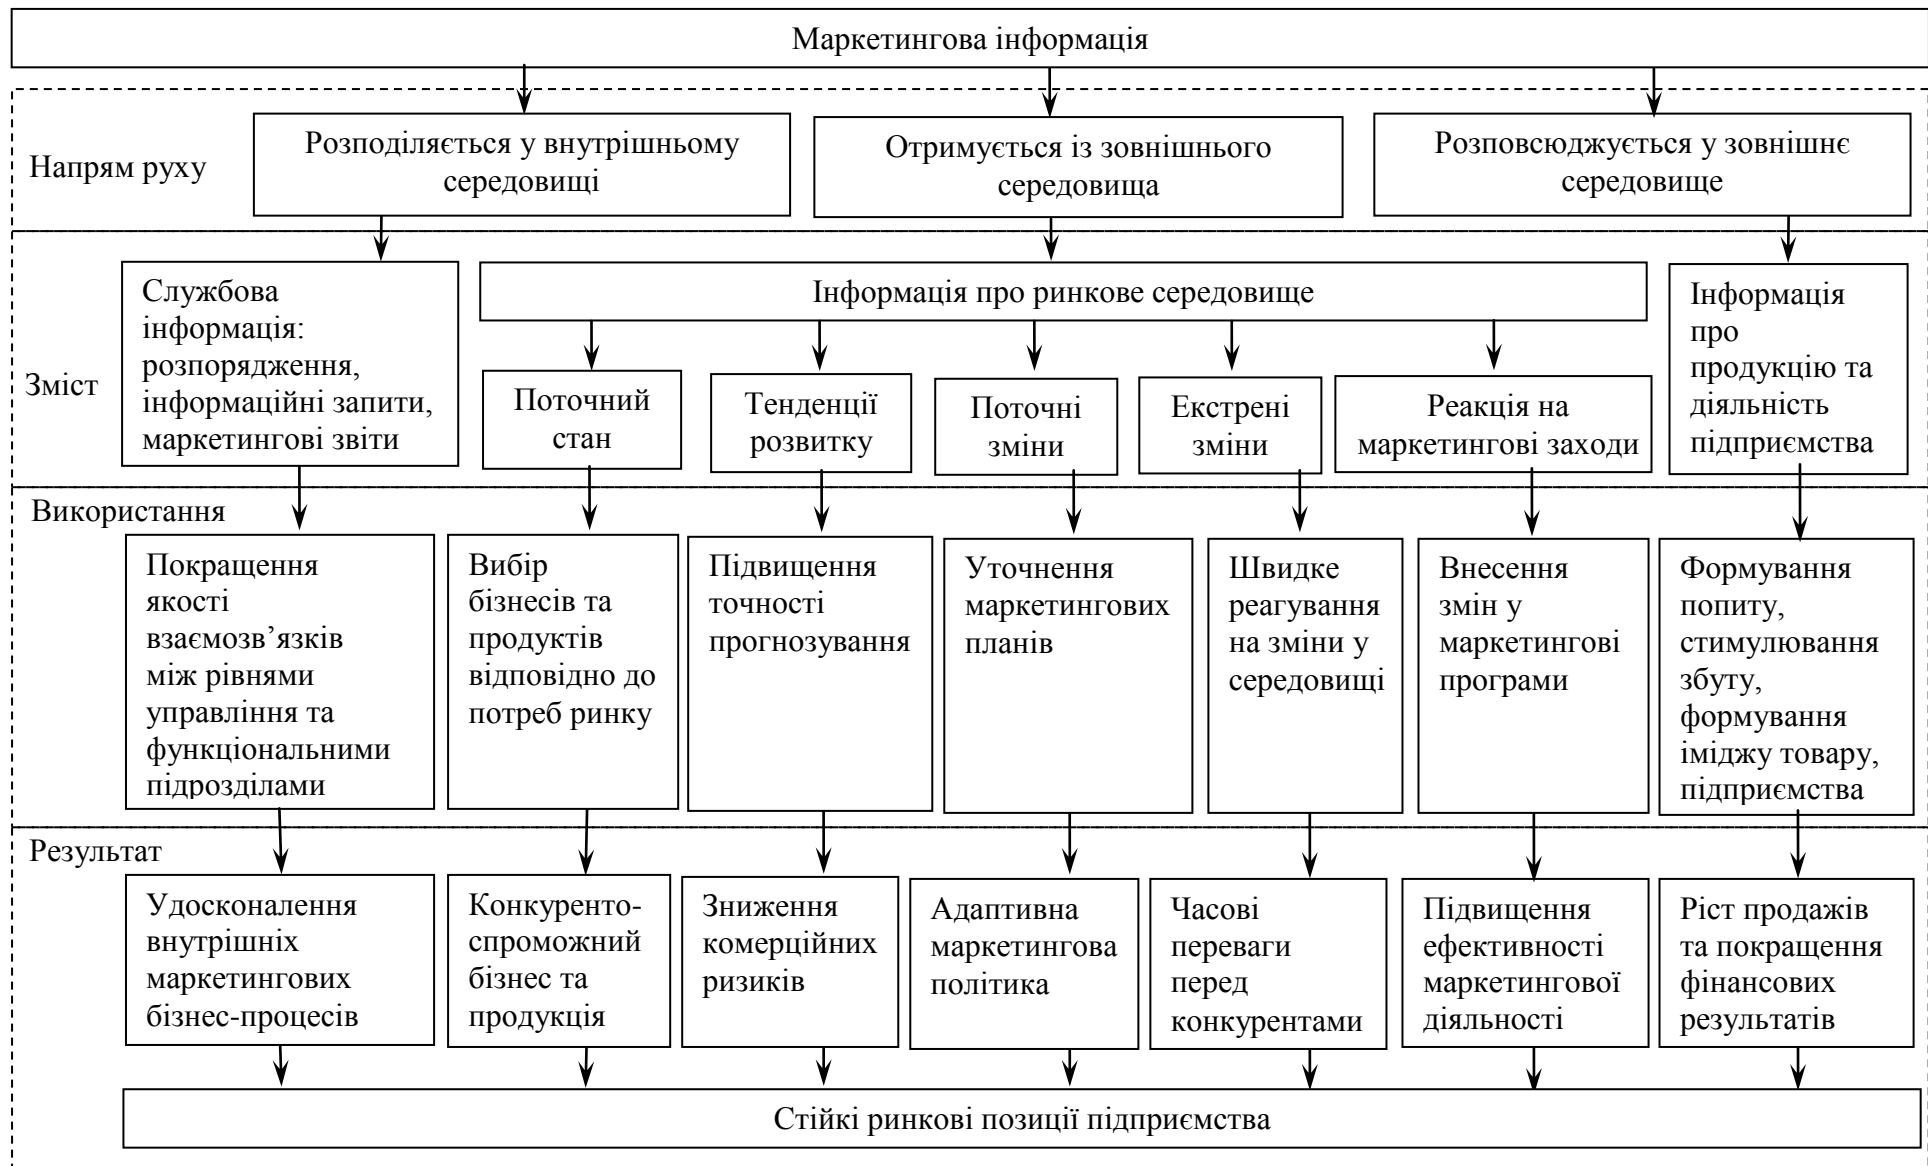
Маркетингова інформація

Напрям руху

Розподіляється у внутрішньому середовищі

Отримується із зовнішнього середовища

Розповсюджується у зовнішнє середовище

Зміст

Службова інформація: розпорядження, інформаційні запити, маркетингові звіти

Інформація про ринкове середовище

Поточний стан

Тенденції розвитку

Поточні зміни

Екстрені зміни

Реакція на маркетингові заходи

Інформація про продукцію та діяльність підприємства

Використання

Покращення якості взаємозв’язків між рівнями управління та функціональними підрозділами

Вибір бізнесів та продуктів відповідно до потреб ринку

Підвищення точності прогнозування

Уточнення маркетингових планів

Швидке реагування на зміни у середовищі

Внесення змін у маркетингові програми

Формування попиту, стимулювання збуту, формування іміджу товару, підприємства

Результат

Удосконалення внутрішніх маркетингових бізнес-процесів

Конкурентоспроможний бізнес та продукція

Зниження комерційних ризиків

Адаптивна маркетингова політика

Часові переваги перед конкурентами

Підвищення ефективності маркетингової діяльності

Ріст продажів та покращення фінансових результатів

Стійкі ринкові позиції підприємства